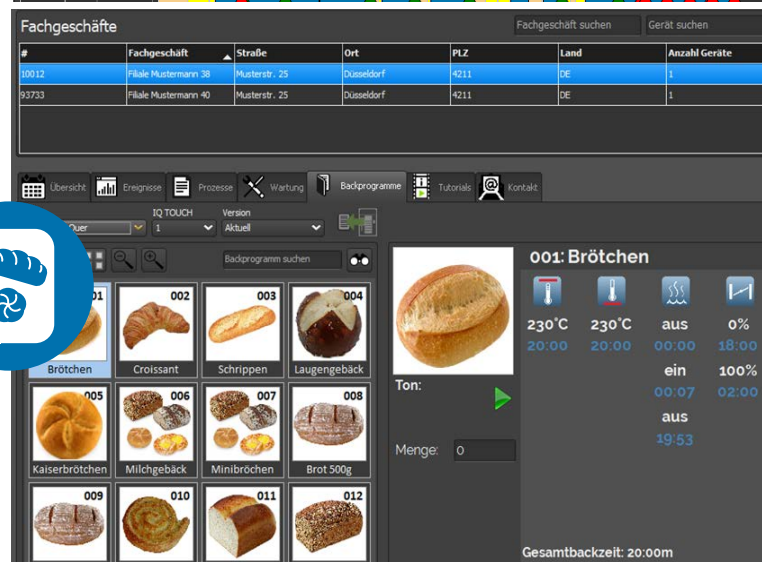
Fachgeschäfte

Fachgeschäft suchen

Gerät suchen

| # | Fachgeschäft | Straße | Ort | PLZ | Land | Anzahl Geräte |
|---|---|---|---|---|---|---|
| 10012 | Filiale Mustermann 38 | Musterstr. 25 | Düsseldorf | 4211 | DE | 1 |
| 93733 | Filiale Mustermann 40 | Musterstr. 25 | Düsseldorf | 4211 | DE | 1 |

Übersicht Ereignisse Prozesse Wartung Backprogramme Tutorials Kontakt

Quer

IQ TOUCH
1

Version
Aktuell

Backprogramm suchen

001 Brötchen
002 Croissant
003 Schrippen
004 Laugengebäck
005 Kaiserbrötchen
006 Milchgebäck
007 Minibröchen
008 Brot 500g
009
010
011
012

Ton:

Menge: 0

001: Brötchen

230°C
20:00

230°C
20:00

aus
00:00
ein
00:07
aus
19:53

0%
18:00
100%
02:00

Gesamtbackzeit: 20:00m